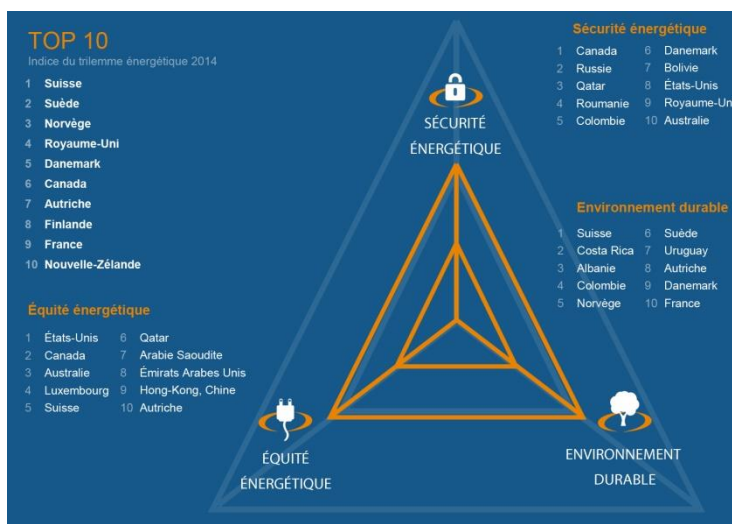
TOP 10
Indice du trilemme énergétique 2014

1 Suisse
2 Suède
3 Norvège
4 Royaume-Uni
5 Danemark
6 Canada
7 Autriche
8 Finlande
9 France
10 Nouvelle-Zélande

Équité énergétique

1 États-Unis
2 Canada
3 Australie
4 Luxembourg
5 Suisse
6 Qatar
7 Arabie Saoudite
8 Émirats Arabes Unis
9 Hong-Kong, Chine
10 Autriche

Sécurité énergétique

1 Canada
2 Russie
3 Qatar
4 Roumanie
5 Colombie
6 Danemark
7 Bolivie
8 États-Unis
9 Royaume-Un
10 Australie

SÉCURITÉ ÉNERGÉTIQUE

Environnement durable

1 Suisse
2 Costa Rica
3 Albanie
4 Colombie
5 Norvège
6 Suède
7 Uruguay
8 Autriche
9 Danemark
10 France

ÉQUITÉ ÉNERGÉTIQUE

ENVIRONNEMENT DURABLE